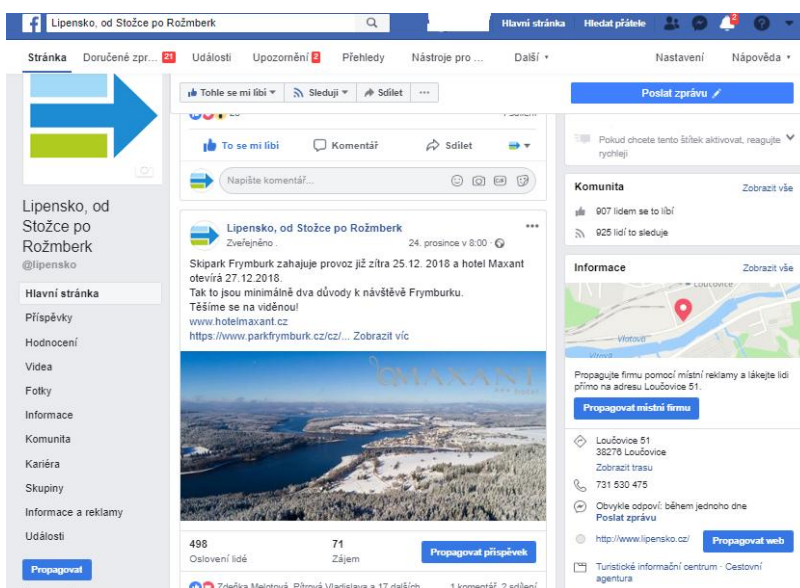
Lipensko, od Stožce po Rožmberk

Hlavní stránka Hledat přátele

2

Stránka Doručené zpr... 21 Události Upozornění 2 Přehledy Nástroje pro ... Další Nastavení Nápověda

Tohle se mi líbí Sleduji Sdílet ...

Poslat zprávu

To se mi líbí Komentář Sdílet

Napište komentář...

Pokud chcete tento štítek aktivovat, reagujte rychleji

Lipensko, od Stožce po Rožmberk
@lipensko

Hlavní stránka
Příspěvky
Hodnocení
Videa
Fotky
Informace
Komunita
Kariéra
Skupiny
Informace a reklamy
Události

Propagovat

Lipensko, od Stožce po Rožmberk
Zveřejněno · 24. prosince v 8:00

Skipark Frymburk zahajuje provoz již zítra 25.12. 2018 a hotel Maxant otevírá 27.12.2018.
Tak to jsou minimálně dva důvody k návštěvě Frymburku.
Těšíme se na viděnou!
www.hotelmaxant.cz
https://www.parkfrymburk.cz/cz/... Zobrazit víc

MAXANT

498
Oslovení lidé

71
Zájem

Propagovat příspěvek

Komunita Zobrazit vše
907 lidem se to líbí
925 lidí to sleduje

Informace Zobrazit vše

Loučovice
Vltava

Propagujte firmu pomocí místní reklamy a lákejte lidi přímo na adresu Loučovice 51.

Propagovat místní firmu

Loučovice 51
38276 Loučovice
Zobrazit trasu

731 530 475

Obvykle odpoví: během jednoho dne
Poslat zprávu

http://www.lipensko.cz/

Propagovat web

Turistické informační centrum · Cestovní agentura